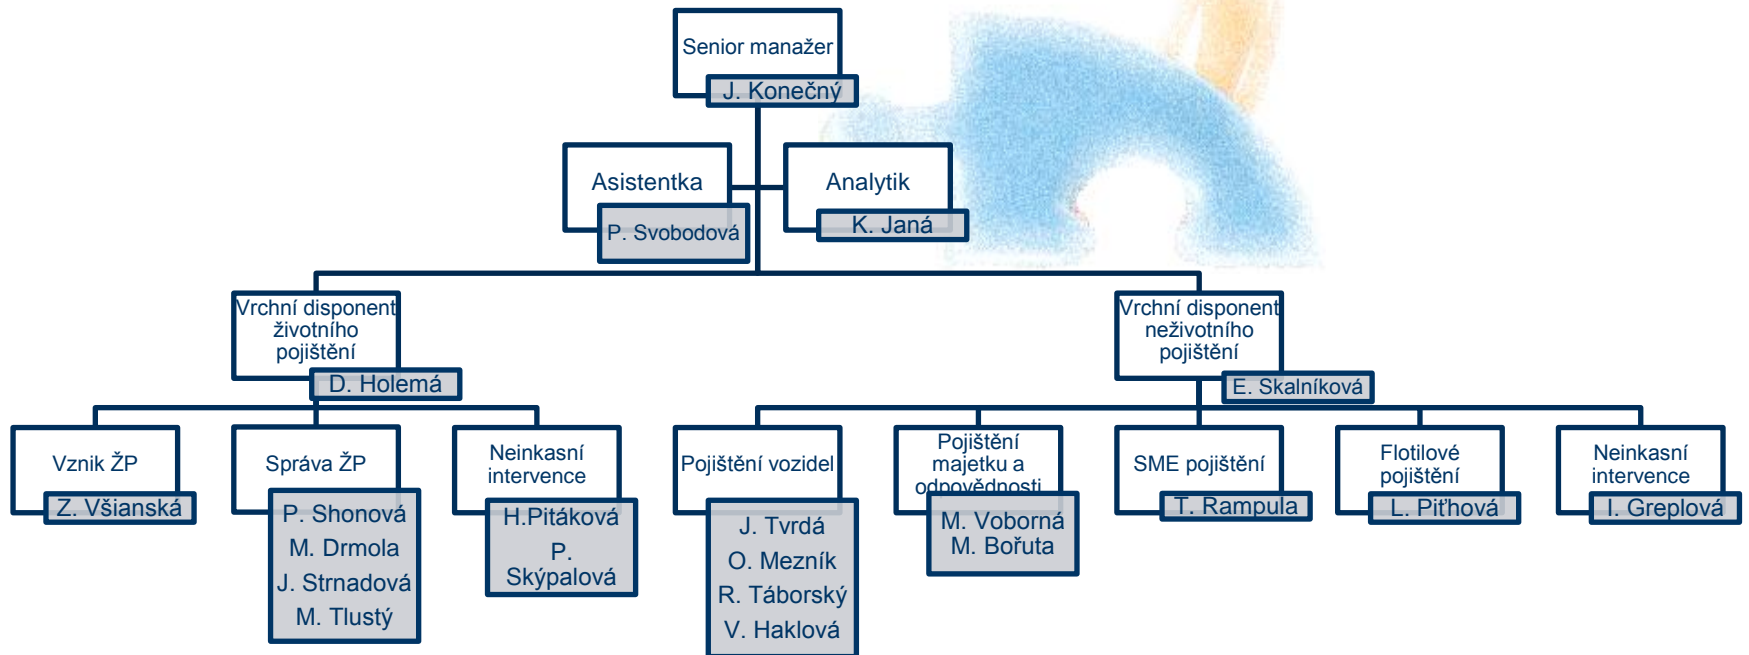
Senior manažer
J. Konečný

Asistentka
P. Svobodová

Analytik
K. Janá

Vrchní disponent životního pojištění
D. Holemá

Vrchní disponent neživotního pojištění
E. Skalníková

Vznik ŽP
Z. Všianská

Správa ŽP
P. Shonová
M. Drmola
J. Strnadová
M. Tlustý

Neinkasní intervence
H.Pitáková
P. Skýpalová

Pojištění vozidel
J. Tvrdá
O. Mezník
R. Táborský
V. Haklová

Pojištění majetku a odpovědnosti
M. Voborná
M. Bořuta

SME pojištění
T. Rampula

Flotilové pojištění
L. Piťhová

Neinkasní intervence
I. Greplová